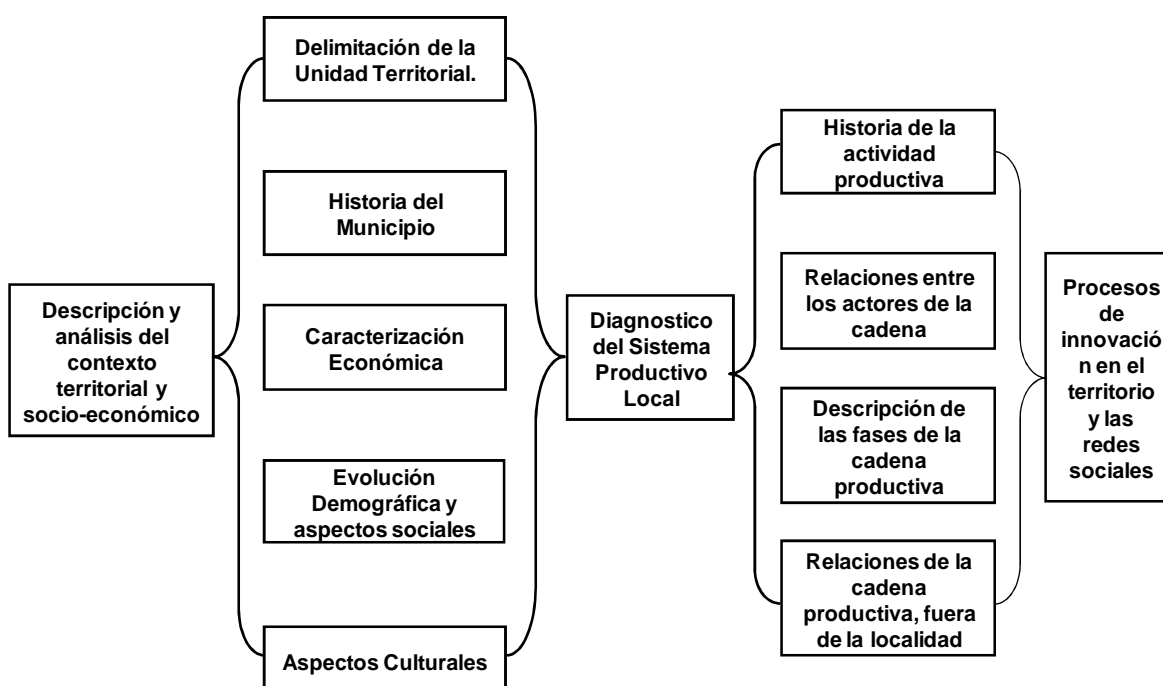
Descripción y análisis del contexto territorial y socio-económico

Delimitación de la Unidad Territorial.

Historia del Municipio

Caracterización Económica

Evolución Demográfica y aspectos sociales

Aspectos Culturales

Diagnostico del Sistema Productivo Local

Historia de la actividad productiva

Relaciones entre los actores de la cadena

Descripción de las fases de la cadena productiva

Relaciones de la cadena productiva, fuera de la localidad

Procesos de innovación en el territorio y las redes sociales